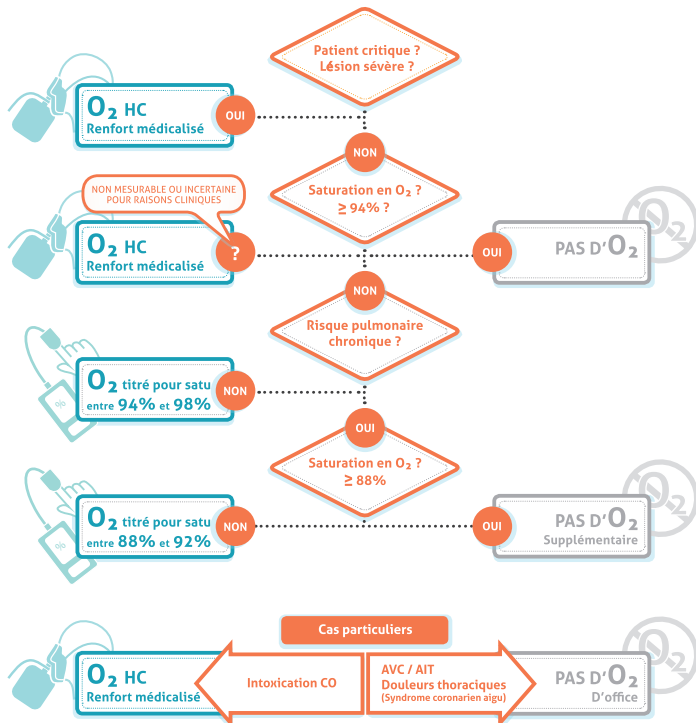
Patient critique ?
Lésion sévère ?

$O_2$ HC
Renfort médicalisé

OUI

NON

Saturation en $O_2$ ?
≥ 94% ?

NON MESURABLE OU INCERTAINE POUR RAISONS CLINIQUES

$O_2$ HC
Renfort médicalisé

?

OUI

PAS D'$O_2$

NON

Risque pulmonaire chronique ?

$O_2$ titré pour satu entre 94% et 98%

NON

OUI

Saturation en $O_2$ ?
≥ 88%

$O_2$ titré pour satu entre 88% et 92%

NON

OUI

PAS D'$O_2$
Supplémentaire

Cas particuliers

$O_2$ HC
Renfort médicalisé

Intoxication CO

AVC / AIT
Douleurs thoraciques
(Syndrome coronarien aigu)

PAS D'$O_2$
D'office